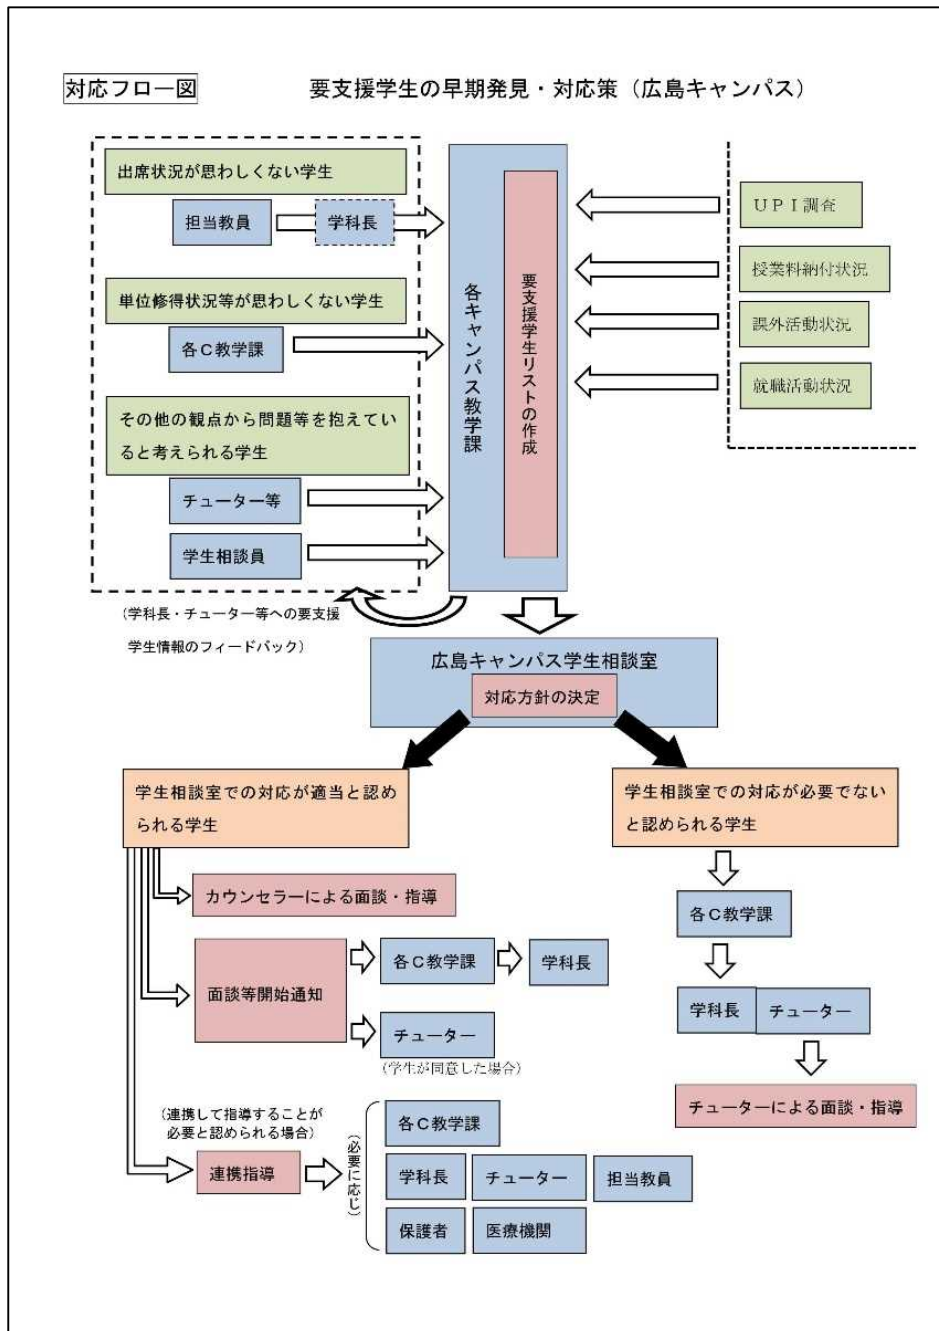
対応フロー図

要支援学生の早期発見・対応策（広島キャンパス）

出席状況が思わしくない学生

担当教員

学科長

単位修得状況等が思わしくない学生

各Ｃ教学課

その他の観点から問題等を抱えていると考えられる学生

チューター等

学生相談員

各キャンパス教学課

要支援学生リストの作成

ＵＰＩ調査

授業料納付状況

課外活動状況

就職活動状況

（学科長・チューター等への要支援学生情報のフィードバック）

広島キャンパス学生相談室

対応方針の決定

学生相談室での対応が適当と認められる学生

学生相談室での対応が必要でないと認められる学生

カウンセラーによる面談・指導

面談等開始通知

各Ｃ教学課

学科長

チューター

（学生が同意した場合）

各Ｃ教学課

学科長

チューター

チューターによる面談・指導

（連携して指導することが必要と認められる場合）

連携指導

（必要に応じ）

各Ｃ教学課

学科長

チューター

担当教員

保護者

医療機関